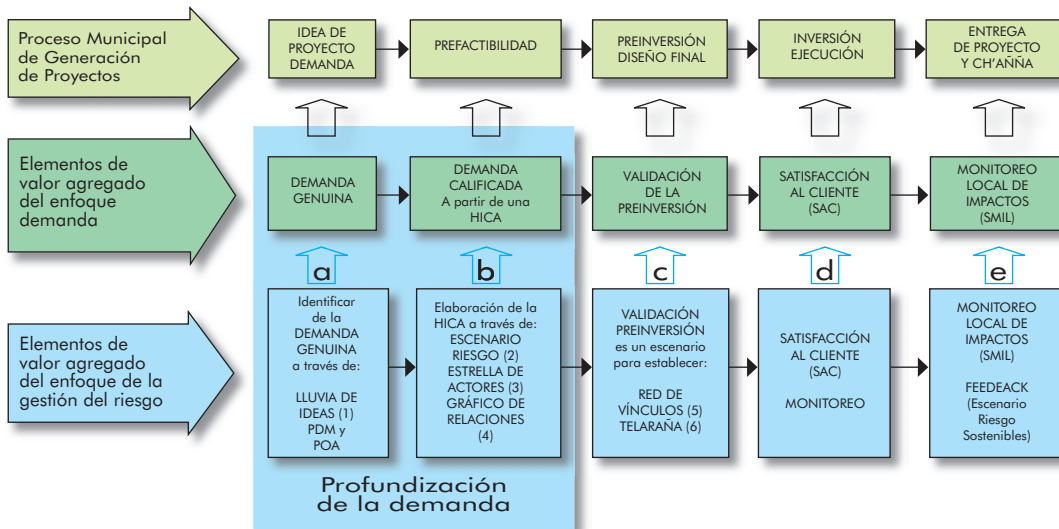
Proceso Municipal de Generación de Proyectos

IDEA DE PROYECTO DEMANDA

PREFACTIBILIDAD

PREINVERSIÓN DISEÑO FINAL

INVERSIÓN EJECUCIÓN

ENTREGA DE PROYECTO Y CH'AÑNA

Elementos de valor agregado del enfoque demanda

DEMANDA GENUINA

DEMANDA CALIFICADA A partir de una HICA

VALIDACIÓN DE LA PREINVERSIÓN

SATISFACCIÓN AL CLIENTE (SAC)

MONITOREO LOCAL DE IMPACTOS (SMIL)

a

b

c

d

e

Elementos de valor agregado del enfoque de la gestión del riesgo

Identificar de la DEMANDA GENUINA a través de: LLUVIA DE IDEAS (1) PDM y POA

Elaboración de la HICA a través de: ESCENARIO RIESGO (2) ESTRELLA DE ACTORES (3) GRÁFICO DE RELACIONES (4)

VALIDACIÓN PREINVERSIÓN es un escenario para establecer: RED DE VÍNCULOS (5) TELARAÑA (6)

SATISFACCIÓN AL CLIENTE (SAC) MONITOREO

MONITOREO LOCAL DE IMPACTOS (SMIL) FEEDEACK (Escenario Riesgo Sostenibles)

Profundización de la demanda